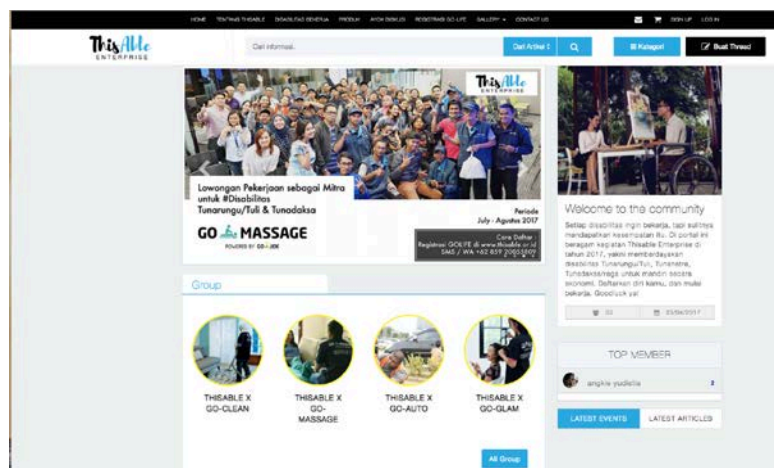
HOME TENTANG THISABLE DISABILITAS BEKERJA PRODUK AYOK DISKUSI REGISTRASI GO-LIFE GALLERY CONTACT US SIGN UP LOG IN

ThisAble ENTERPRISE

Cari informasi.

Cari Artikel

Kategori

Buat Thread

ThisAble ENTERPRISE

Lowongan Pekerjaan sebagai Mitra untuk #Disabilitas Tunarungu/Tuli & Tunadaksa

Periode July - Agustus 2017

GO MASSAGE POWERED BY GO-JEK

Cara Daftar: Registrasi GOLIFE di www.thisable.or.id SMS / WA +62 859 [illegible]

Welcome to the community

Setiap disabilitas ingin bekerja, tapi sulitnya mendapatkan kesempatan itu. Di portal ini beragam kegiatan Thisable Enterprise di tahun 2017, yakni memberdayakan disabilitas Tunarungu/Tuli, Tunanetra, Tunadaksa/raga untuk mandiri secara ekonomi. Daftarkan diri kamu, dan mulai bekerja. Goodluck ya!

33

03/06/2017

Group

THISABLE X GO-CLEAN

THISABLE X GO-MASSAGE

THISABLE X GO-AUTO

THISABLE X GO-GLAM

All Group

TOP MEMBER

angkie yudistia

2

LATEST EVENTS

LATEST ARTICLES